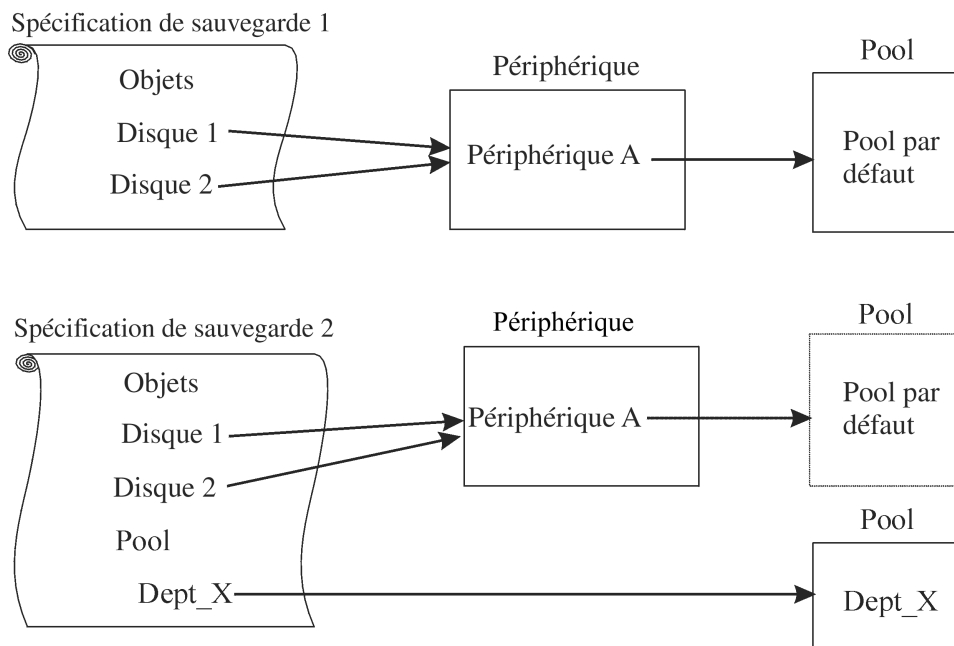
Spécification de sauvegarde 1

Objets

Disque 1

Disque 2

Périphérique

Périphérique A

Pool

Pool par défaut

Spécification de sauvegarde 2

Objets

Disque 1

Disque 2

Pool

Dept_X

Périphérique

Périphérique A

Pool

Pool par défaut

Pool

Dept_X